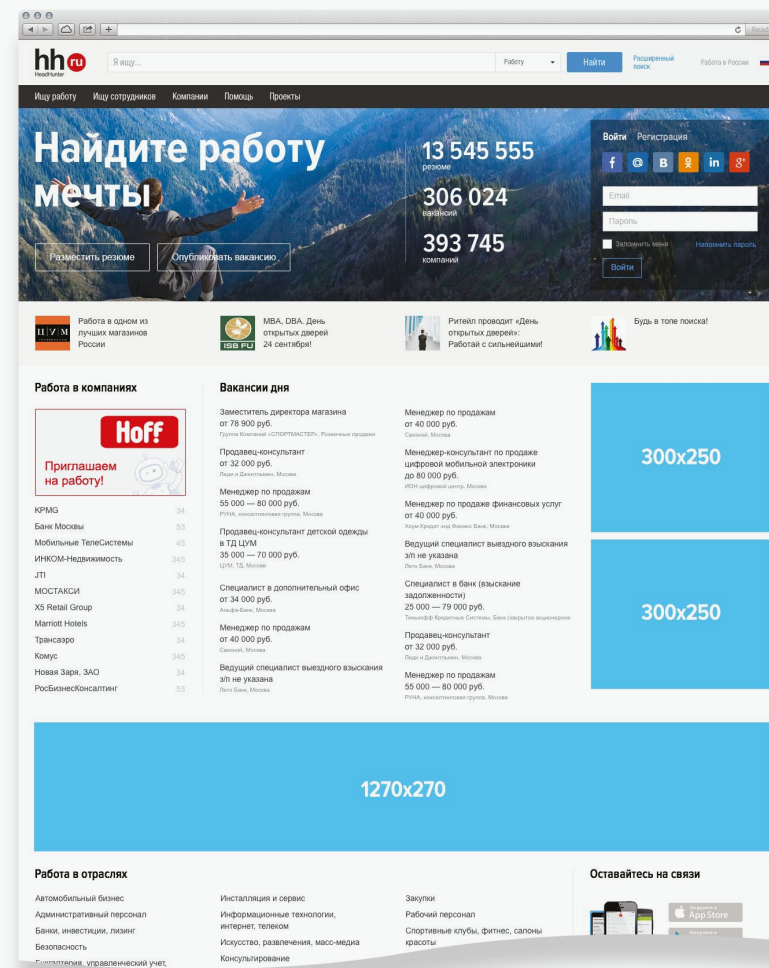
hh ru
HeadHunter
Я ищу...
Работу
Найти
Расширенный поиск
Работа в России

Ищу работу Ищу сотрудников Компании Помощь Проекты

Найдите работу мечты

Разместить резюме
Опубликовать вакансию

13 545 555
резюме
306 024
вакансий
393 745
компаний

Войти Регистрация
f @ В in 8+
Email
Пароль
Запомнить меня
Напомнить пароль
Войти

ЦУМ
Работа в одном из лучших магазинов России

ISB FU
MBA, DBA. День открытых дверей 24 сентября!

Ритейл проводит «День открытых дверей»: Работай с сильнейшими!

Будь в топе поиска!

Работа в компаниях

Hoff
Приглашаем на работу!

| KPMG | 34 |
|---|---|
| Банк Москвы | 53 |
| Мобильные ТелеСистемы | 45 |
| ИНКОМ-Недвижимость | 345 |
| JTI | 34 |
| МОСТАКСИ | 345 |
| X5 Retail Group | 34 |
| Marriott Hotels | 345 |
| Трансаэро | 34 |
| Комус | 345 |
| Новая Заря, ЗАО | 34 |
| РосБизнесКонсалтинг | 53 |

Вакансии дня

Заместитель директора магазина
от 78 900 руб.
Группа Компаний «СПОРТМАСТЕР», Розничные продажи

Продавец-консультант
от 32 000 руб.
Леди и Джентльмен, Москва

Менеджер по продажам
55 000 — 80 000 руб.
РУНА, консалтинговая группа, Москва

Продавец-консультант детской одежды в ТД ЦУМ
35 000 — 70 000 руб.
ЦУМ, ТД, Москва

Специалист в дополнительный офис
от 34 000 руб.
Альфа-Банк, Москва

Менеджер по продажам
от 40 000 руб.
Связной, Москва

Ведущий специалист выездного взыскания
з/п не указана
Лето Банк, Москва

Менеджер по продажам
от 40 000 руб.
Связной, Москва

Менеджер-консультант по продаже цифровой мобильной электроники
до 80 000 руб.
ИОН цифровой центр, Москва

Менеджер по продаже финансовых услуг
от 40 000 руб.
Хоум Кредит энд Финанс Банк, Москва

Ведущий специалист выездного взыскания
з/п не указана
Лето Банк, Москва

Специалист в банк (взыскание задолженности)
25 000 — 79 000 руб.
Тинькофф Кредитные Системы, Банк (закрытое акционерное

Продавец-консультант
от 32 000 руб.
Леди и Джентльмен, Москва

Менеджер по продажам
55 000 — 80 000 руб.
РУНА, консалтинговая группа, Москва

300x250

300x250

1270x270

Работа в отраслях

Автомобильный бизнес
Административный персонал
Банки, инвестиции, лизинг
Безопасность
Бухгалтерия, управленческий учет,

Инсталляция и сервис
Информационные технологии, интернет, телеком
Искусство, развлечения, масс-медиа
Консультирование

Закупки
Рабочий персонал
Спортивные клубы, фитнес, салоны красоты

Оставайтесь на связи
App Store